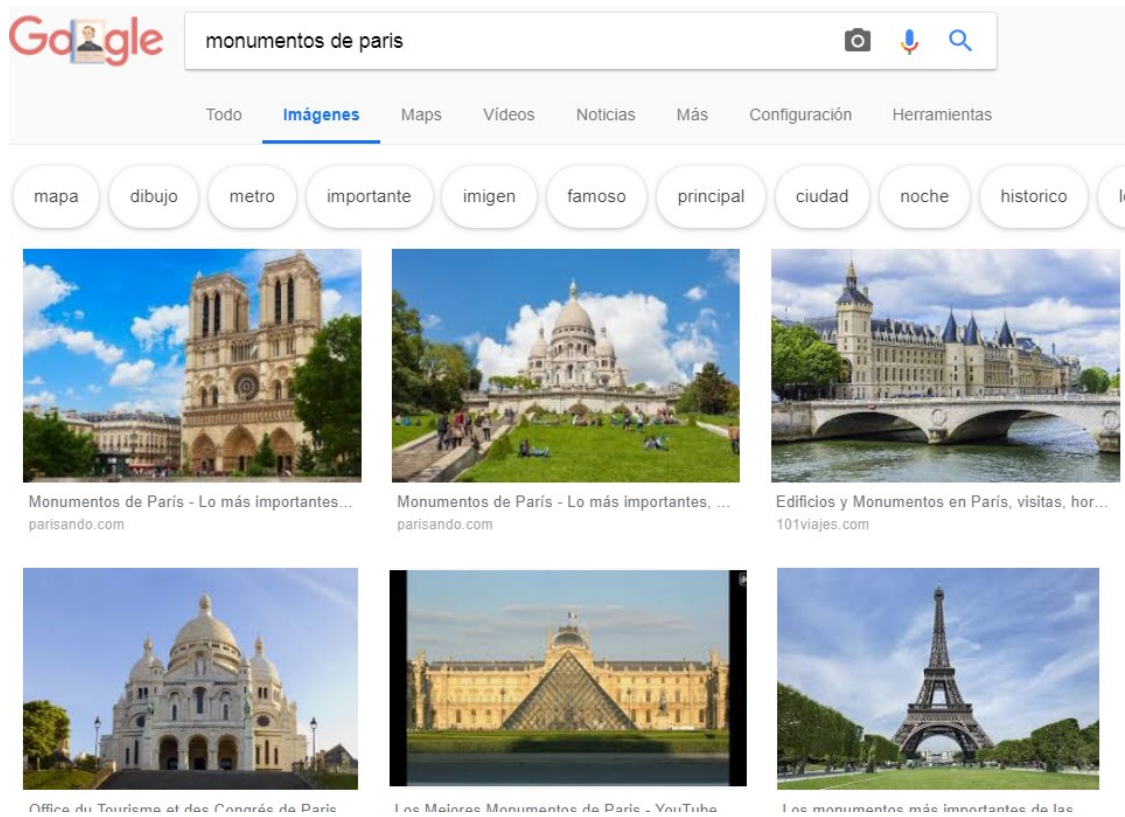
Google

monumentos de paris

Todo Imágenes Maps Vídeos Noticias Más Configuración Herramientas

mapa dibujo metro importante imigen famoso principal ciudad noche historico l

Monumentos de París - Lo más importantes...
parisando.com

Monumentos de París - Lo más importantes, ...
parisando.com

Edificios y Monumentos en París, visitas, hor...
101viajes.com

Office du Tourisme et des Congrés de Paris

Los Mejores Monumentos de Paris - YouTube

Los monumentos más importantes de las